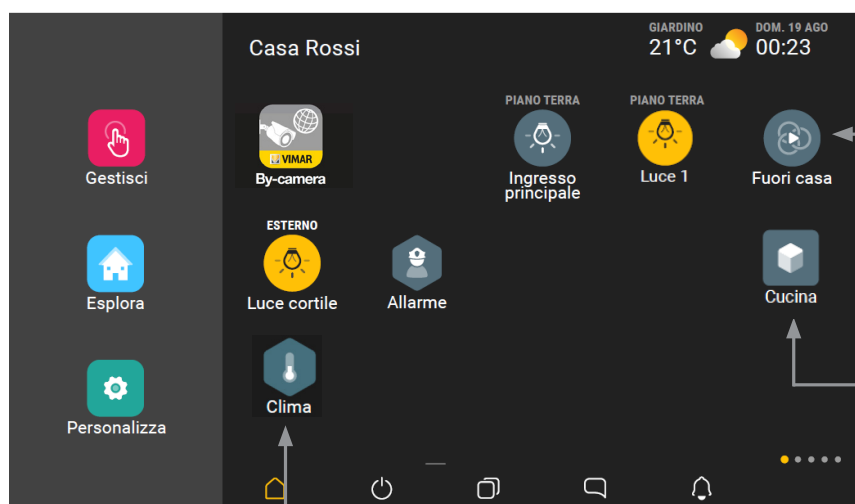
Casa Rossi

GIARDINO
21°C

DOM. 19 AGO
00:23

Gestisci

Esplora

Personalizza

VIMAR
By-camera

PIANO TERRA
Ingresso principale

PIANO TERRA
Luce 1

Fuori casa

ESTERNO
Luce cortile

Allarme

Cucina

Clima